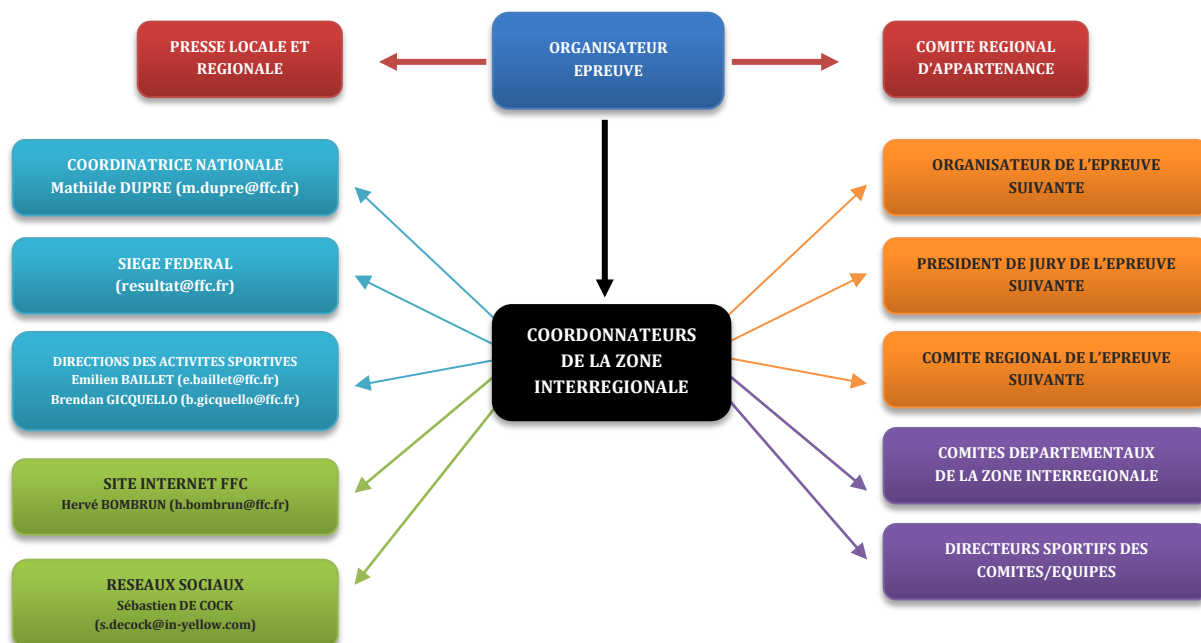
PRESSE LOCALE ET REGIONALE

ORGANISATEUR EPREUVE

COMITE REGIONAL D'APPARTENANCE

COORDINATRICE NATIONALE
Mathilde DUPRE (m.dupre@ffc.fr)

SIEGE FEDERAL
(resultat@ffc.fr)

DIRECTIONS DES ACTIVITES SPORTIVES
Emilien BAILLET (e.baillet@ffc.fr)
Brendan GICQUELLO (b.gicquello@ffc.fr)

SITE INTERNET FFC
Hervé BOMBRUN (h.bombrun@ffc.fr)

RESEAUX SOCIAUX
Sébastien DE COCK
(s.decock@in-yellow.com)

COORDONNATEURS DE LA ZONE INTERREGIONALE

ORGANISATEUR DE L'EPREUVE SUIVANTE

PRESIDENT DE JURY DE L'EPREUVE SUIVANTE

COMITE REGIONAL DE L'EPREUVE SUIVANTE

COMITES DEPARTEMENTAUX DE LA ZONE INTERREGIONALE

DIRECTEURS SPORTIFS DES COMITES/EQUIPES